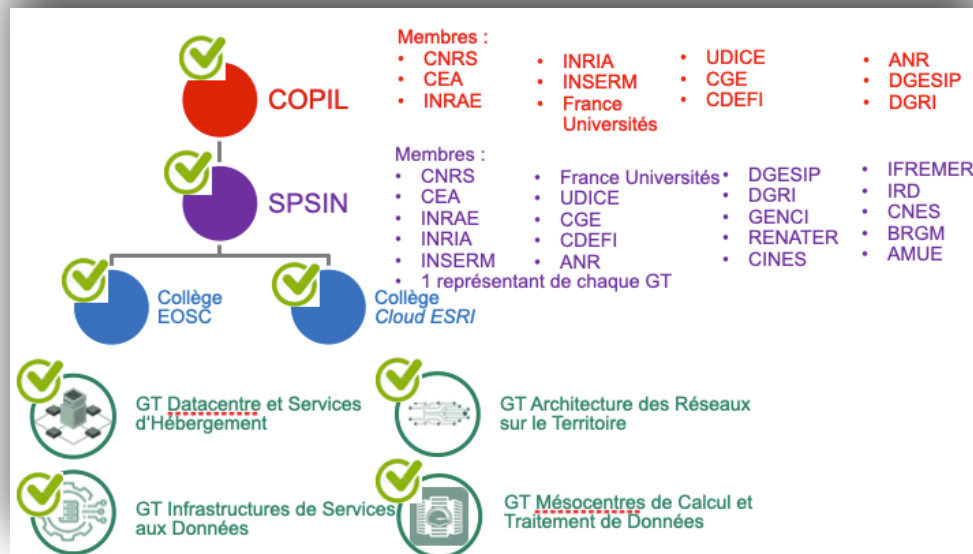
COPIL

Membres :
- CNRS
- CEA
- INRAE

- INRIA
- INSERM
- France Universités

- UDICE
- CGE
- CDEFI

- ANR
- DGESIP
- DGRI

SPSIN

Membres :
- CNRS
- CEA
- INRAE
- INRIA
- INSERM
- 1 représentant de chaque GT

- France Universités
- UDICE
- CGE
- CDEFI
- ANR

- DGESIP
- DGRI
- GENCI
- RENATER
- CINES

- IFREMER
- IRD
- CNES
- BRGM
- AMUE

Collège EOSC

Collège *Cloud ESRI*

GT Datacentre et Services d'Hébergement

GT Architecture des Réseaux sur le Territoire

GT Infrastructures de Services aux Données

GT Mésocentres de Calcul et Traitement de Données